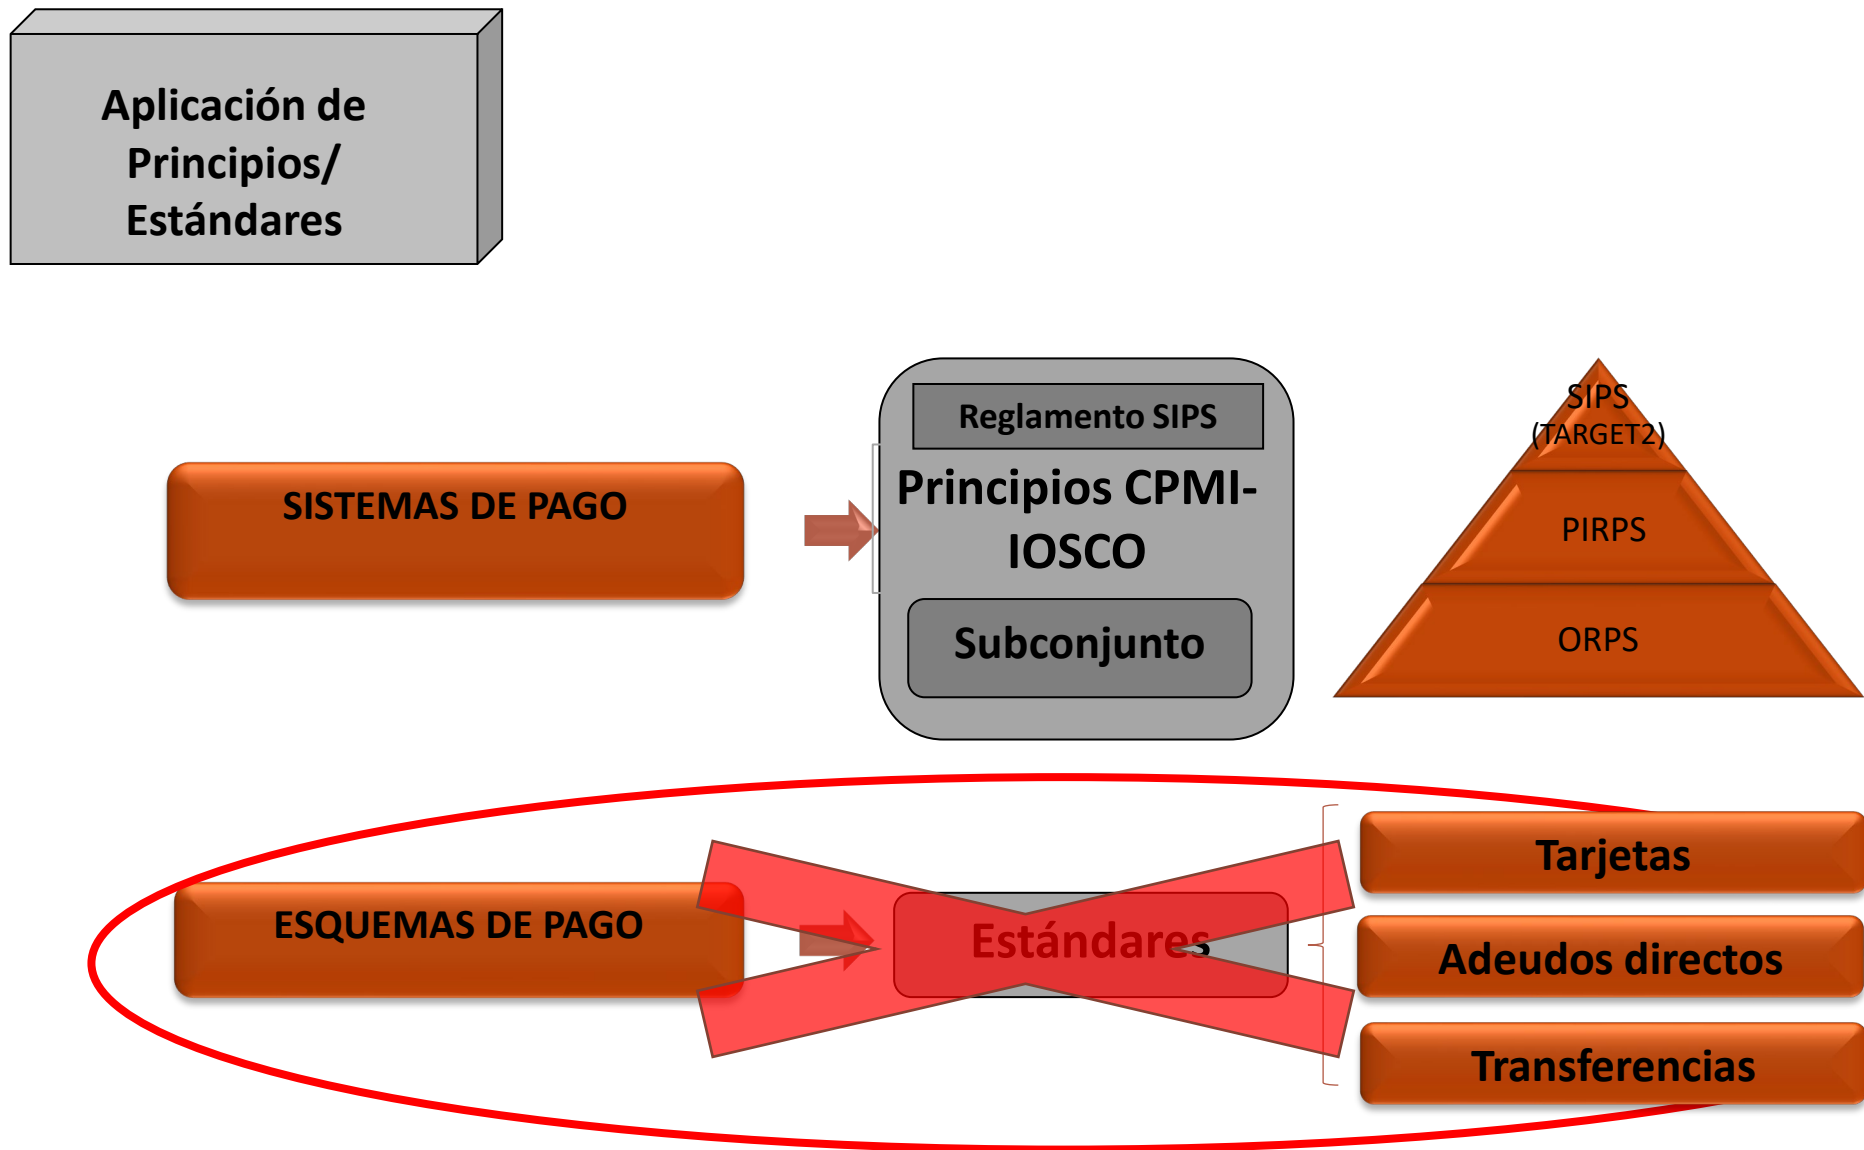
Aplicación de Principios/ Estándares

SISTEMAS DE PAGO

Reglamento SIPS

Principios CPMI-IOSCO

Subconjunto

SIPS (TARGET2)

PIRPS

ORPS

ESQUEMAS DE PAGO

Estándares

Tarjetas

Adeudos directos

Transferencias